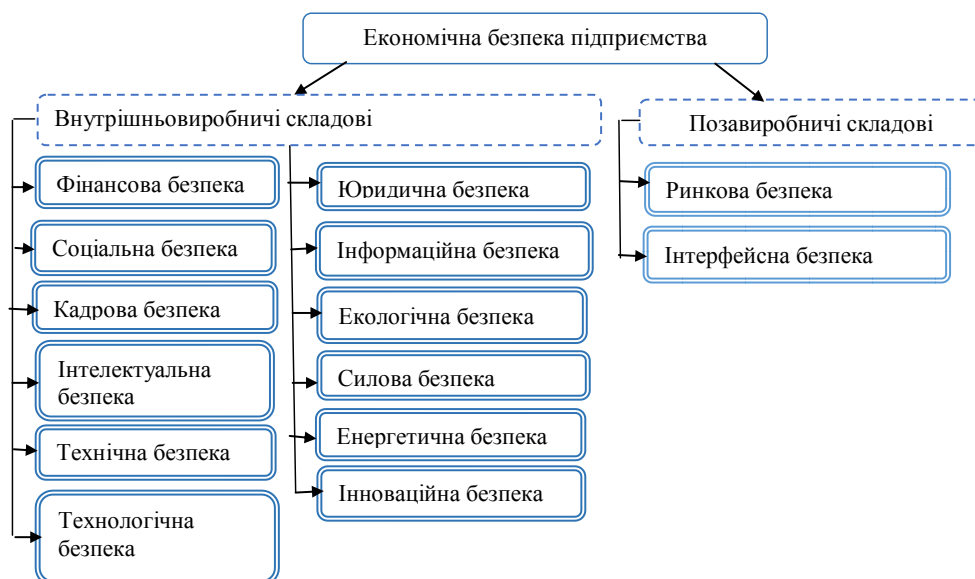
Економічна безпека підприємства

Внутрішньовиробничі складові

Фінансова безпека

Соціальна безпека

Кадрова безпека

Інтелектуальна безпека

Технічна безпека

Технологічна безпека

Юридична безпека

Інформаційна безпека

Екологічна безпека

Силова безпека

Енергетична безпека

Інноваційна безпека

Позавиробничі складові

Ринкова безпека

Інтерфейсна безпека